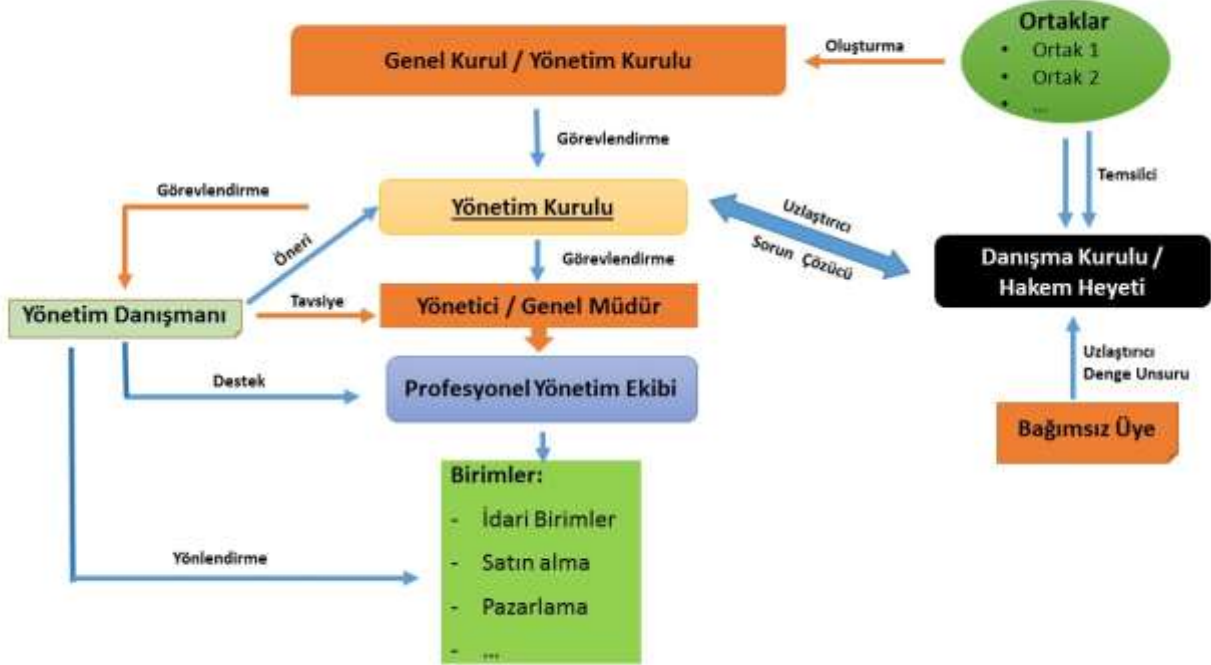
Ortaklar
- Ortak 1
- Ortak 2
- …

Oluşturma

Genel Kurul / Yönetim Kurulu

Görevlendirme

Temsilci

Görevlendirme

Yönetim Kurulu

Uzlaştırıcı

Sorun Çözücü

Danışma Kurulu / Hakem Heyeti

Öneri

Görevlendirme

Yönetim Danışmanı

Tavsiye

Yönetici / Genel Müdür

Uzlaştırıcı Denge Unsuru

Destek

Profesyonel Yönetim Ekibi

Bağımsız Üye

Birimler:
- İdari Birimler
- Satın alma
- Pazarlama
- …

Yönlendirme